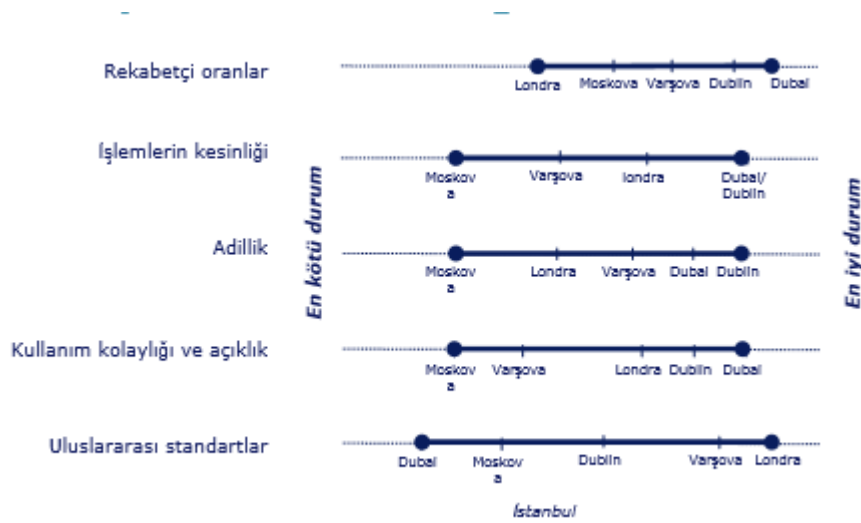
Rekabetçi oranlar

Londra Moskova Varşova Dublin Dubai

İşlemlerin kesinliği

Moskova Varşova londra Dubai/ Dublin

Adillik

Moskova Londra Varşova Dubai Dublin

Kullanım kolaylığı ve açıklık

Moskova Varşova Londra Dublin Dubai

Uluslararası standartlar

Dubai Moskova Dublin Varşova Londra

En kötü durum

En iyi durum

İstanbul